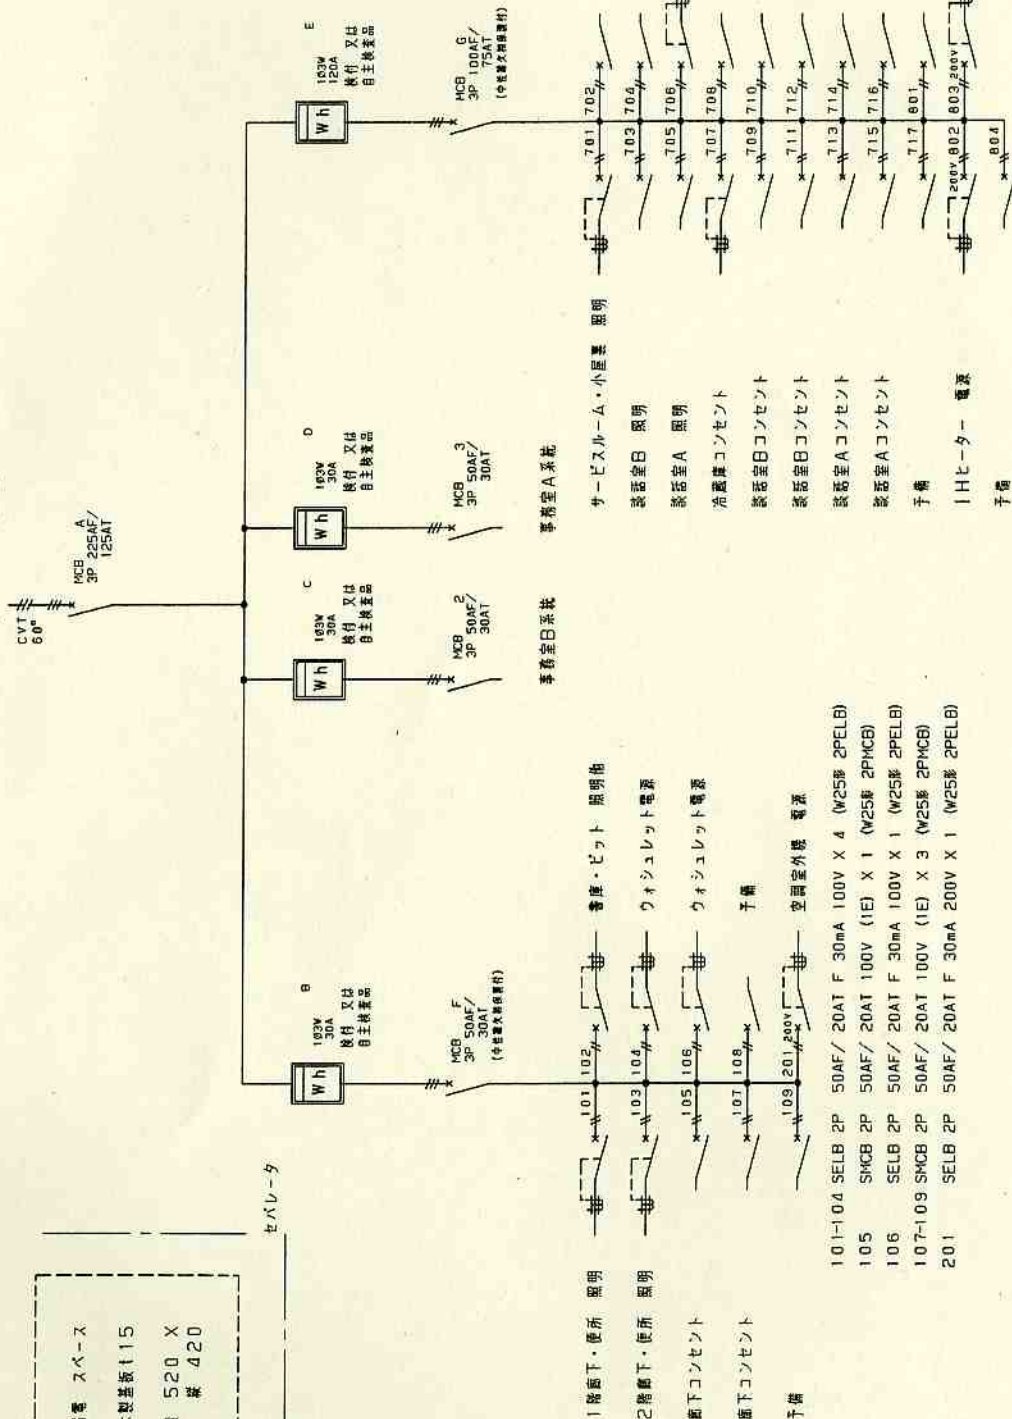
CVT 60°

MCB A 3P 225AF/ 125AT

Wh
103W 30A
検付 又は
自主検査品
B

MCB F 3P 50AF/ 30AT
(中性線欠相保護付)

Wh
103W 30A
検付 又は
自主検査品
C

MCB 2 3P 50AF/ 30AT

事務室B系統

Wh
103W 30A
検付 又は
自主検査品
D

MCB 3 3P 50AF/ 30AT

事務室A系統

Wh
103W 120A
検付 又は
自主検査品
E

MCB G 3P 100AF/ 75AT
(中性線欠相保護付)

セパレータ

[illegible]電 スペース
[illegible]製基板t15
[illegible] 520 X
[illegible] 420

1階廊下・便所 照明 101 102 書庫・ピット 照明他
2階廊下・便所 照明 103 104 ウォシュレット電源
廊下コンセント 105 106 ウォシュレット電源
廊下コンセント 107 108 予備
予備 109 201 200V 200V 空調室外機 電源

101-104 SELB 2P 50AF/ 20AT F 30mA 100V X 4 (W25形 2PELB)
105 SMCB 2P 50AF/ 20AT 100V (1E) X 1 (W25形 2PMCB)
106 SELB 2P 50AF/ 20AT F 30mA 100V X 1 (W25形 2PELB)
107-109 SMCB 2P 50AF/ 20AT 100V (1E) X 3 (W25形 2PMCB)
201 SELB 2P 50AF/ 20AT F 30mA 200V X 1 (W25形 2PELB)

サービスルーム・小屋裏 照明 701 702
談話室B 照明 703 704
談話室A 照明 705 706
冷蔵庫コンセント 707 708
談話室Bコンセント 709 710
談話室Bコンセント 711 712
談話室Aコンセント 713 714
談話室Aコンセント 715 716
予備 717 801
IHヒーター 電源 200V 802 803 200V
予備 804